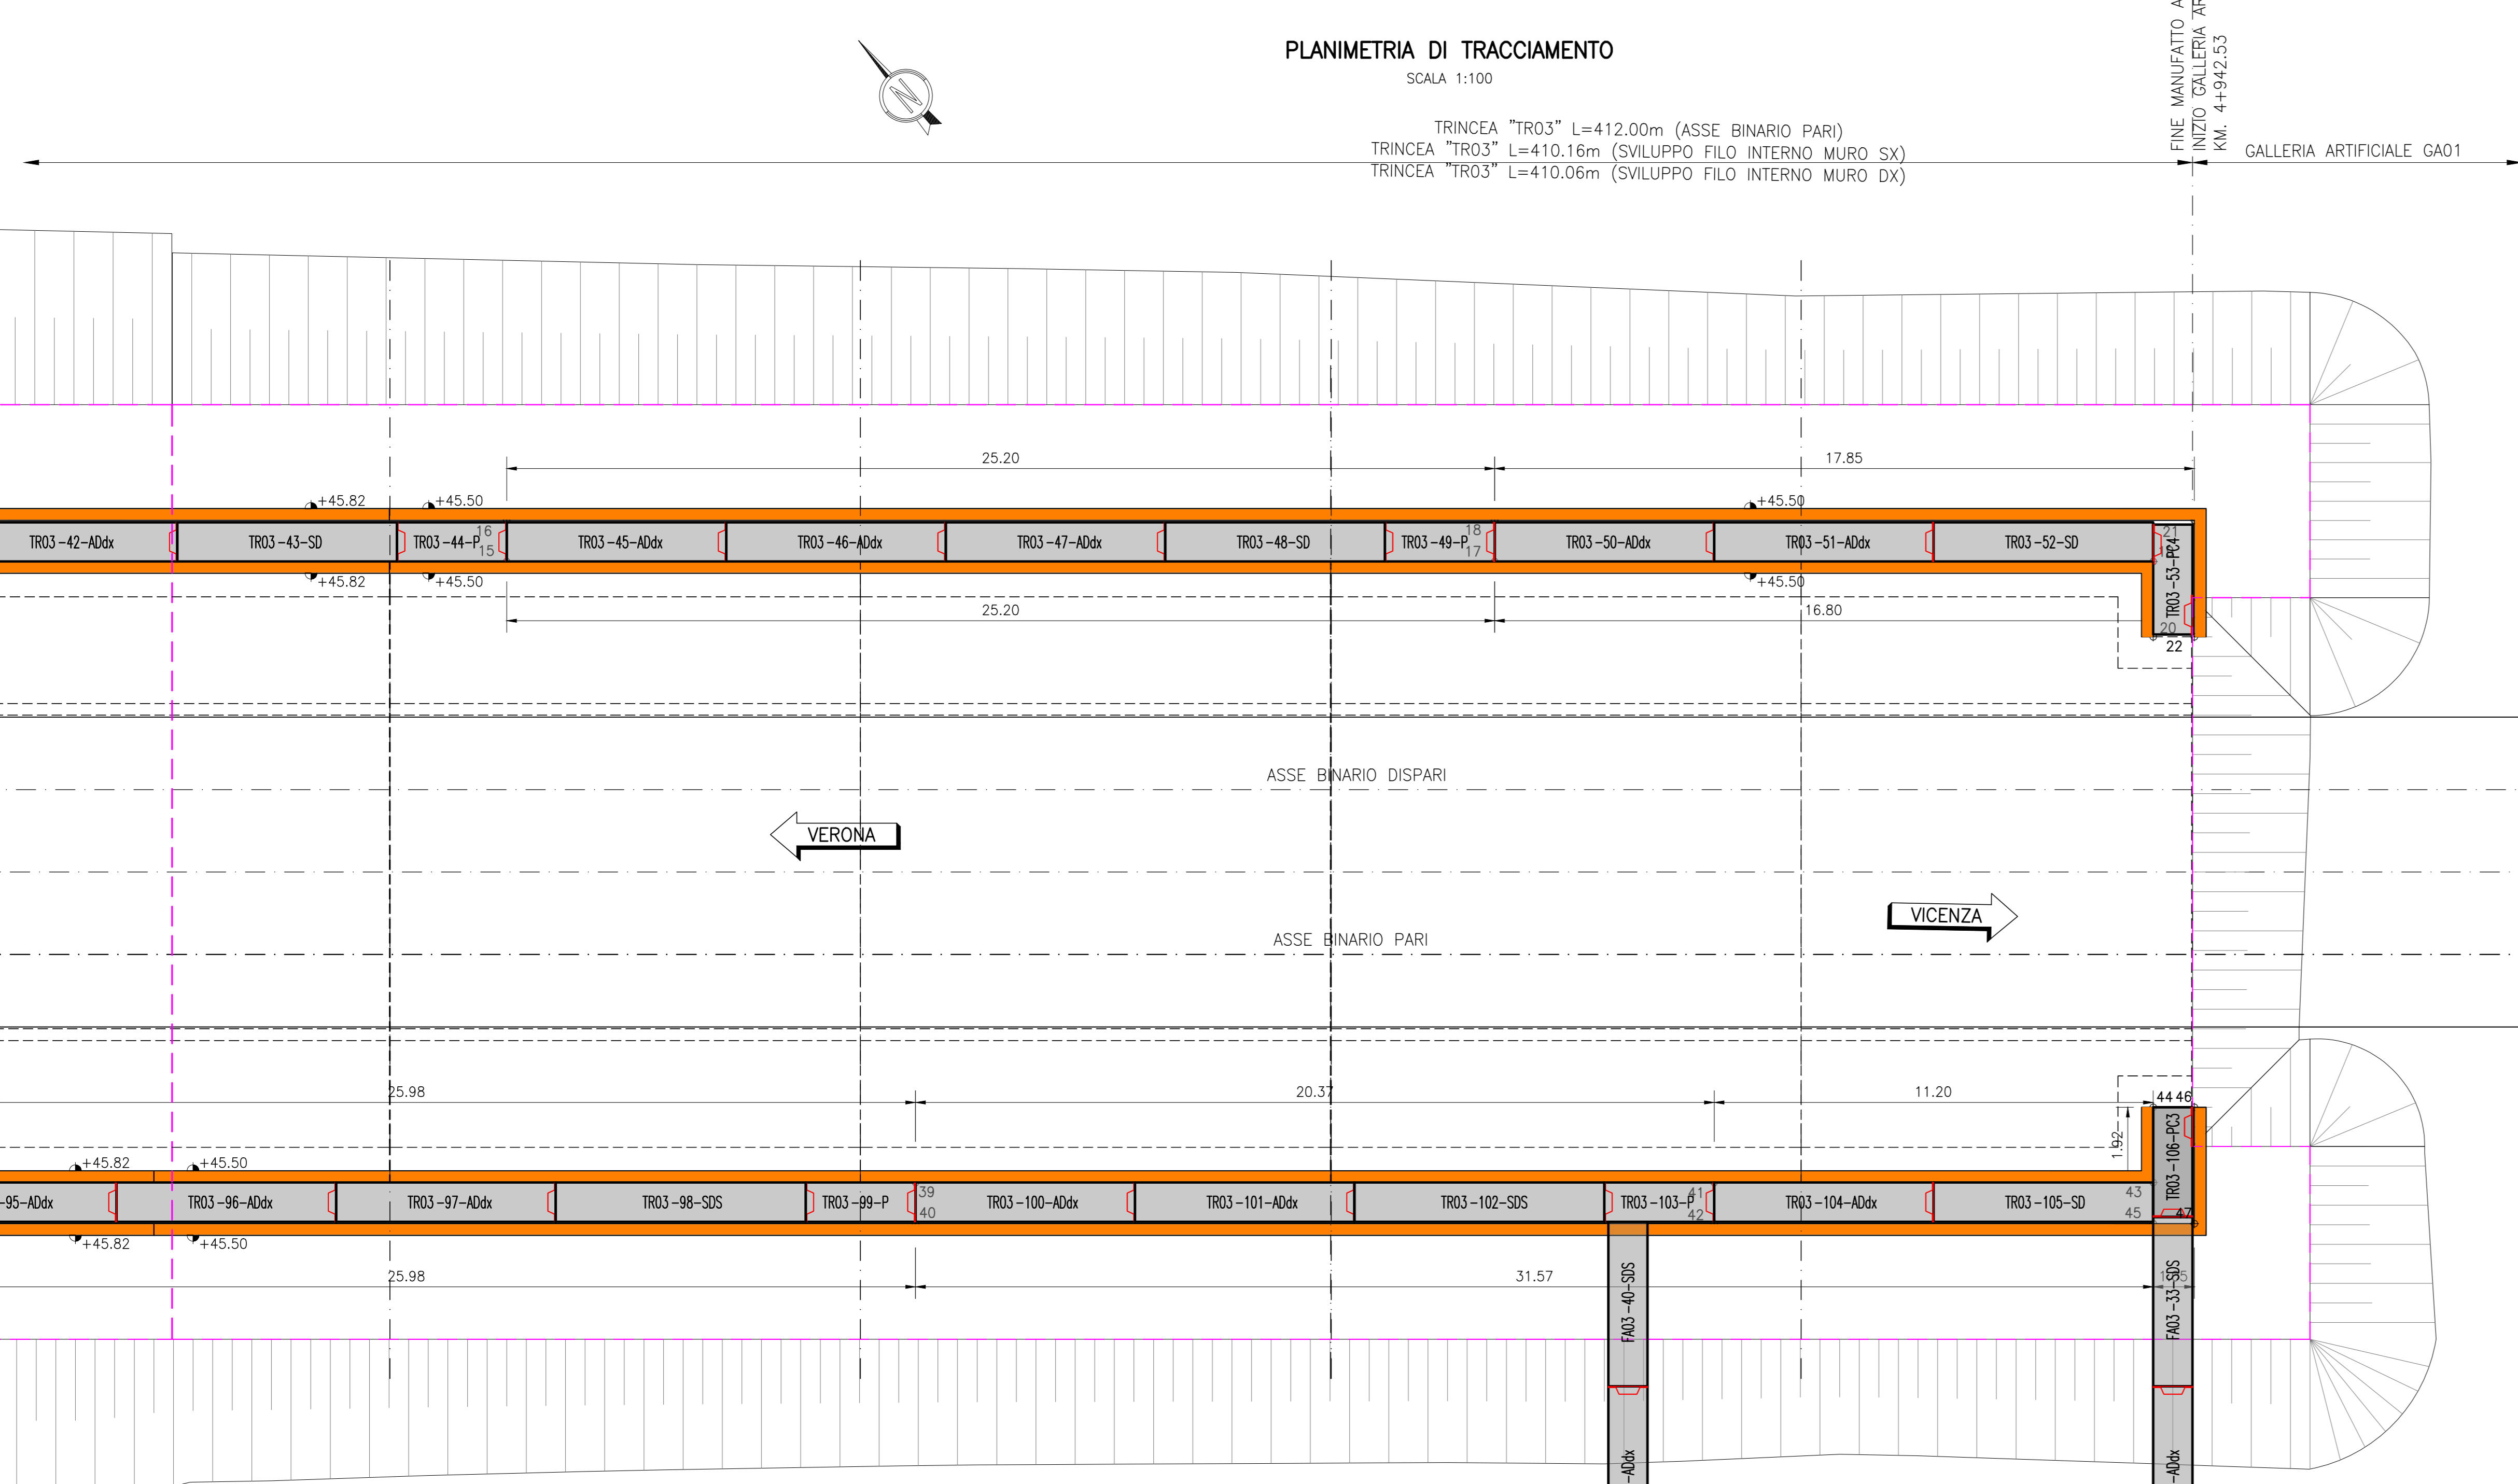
PLANIMETRIA DI TRACCIAMENTO
SCALA 1:100

N

TRINCEA "TR03" L=412.00m (ASSE BINARIO PARI)
TRINCEA "TR03" L=410.16m (SVILUPPO FILO INTERNO MURO SX)
TRINCEA "TR03" L=410.06m (SVILUPPO FILO INTERNO MURO DX)

FINE MANUFATTO A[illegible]
INIZIO GALLERIA AR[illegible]
KM. 4+942.53

GALLERIA ARTIFICIALE GA01

25.20
17.85
+45.82
+45.50
+45.50
TR03-42-ADdx
TR03-43-SD
TR03-44-P
16
15
TR03-45-ADdx
TR03-46-ADdx
TR03-47-ADdx
TR03-48-SD
TR03-49-P
18
17
TR03-50-ADdx
TR03-51-ADdx
TR03-52-SD
21
TR03-53-PC4
20
22
+45.82
+45.50
+45.50
25.20
16.80

ASSE BINARIO DISPARI
VERONA
VICENZA
ASSE BINARIO PARI

25.98
20.37
11.20
44 46
1.92
TR03-106-PC3
+45.82
+45.50
-95-ADdx
TR03-96-ADdx
TR03-97-ADdx
TR03-98-SDS
TR03-99-P
39
40
TR03-100-ADdx
TR03-101-ADdx
TR03-102-SDS
TR03-103-P
41
42
TR03-104-ADdx
TR03-105-SD
43
45
47
+45.82
+45.50
25.98
31.57
FA03-40-SDS
FA03-33-SDS
-ADdx
-ADdx